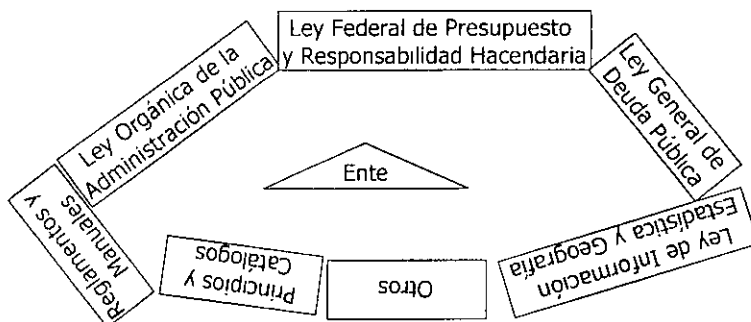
Ley Federal de Presupuesto y Responsabilidad Hacendaria

Ley General de Deuda Pública

Ley de Información Estadística y Geografía

Otros

Principios y Catálogos

Reglamentos y Manuales

Ley Orgánica de la Administración Pública

Ente